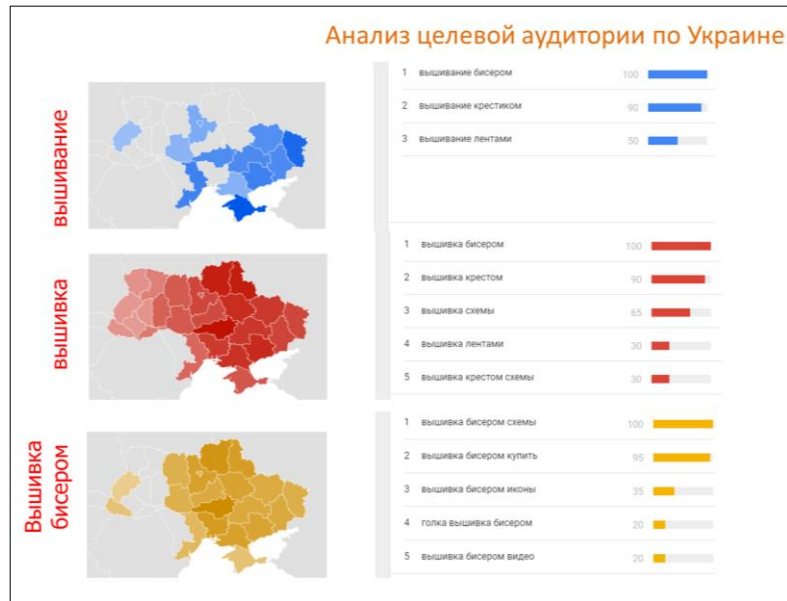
Анализ целевой аудитории по Украине

вышивание

1 вышивание бисером 100
2 вышивание крестиком 90
3 вышивание лентами 50

вышивка

1 вышивка бисером 100
2 вышивка крестом 90
3 вышивка схемы 65
4 вышивка лентами 30
5 вышивка крестом схемы 30

Вышивка бисером

1 вышивка бисером схемы 100
2 вышивка бисером купить 95
3 вышивка бисером иконы 35
4 голка вышивка бисером 20
5 вышивка бисером видео 20